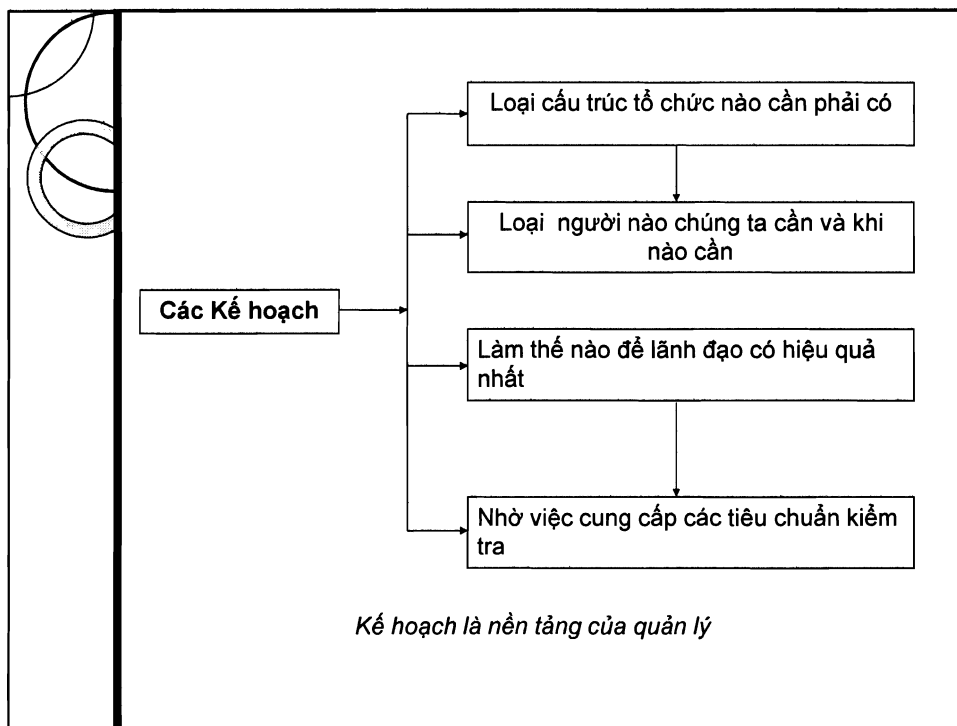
Các Kế hoạch

Loại cấu trúc tổ chức nào cần phải có

Loại người nào chúng ta cần và khi nào cần

Làm thế nào để lãnh đạo có hiệu quả nhất

Nhờ việc cung cấp các tiêu chuẩn kiểm tra

Kế hoạch là nền tảng của quản lý